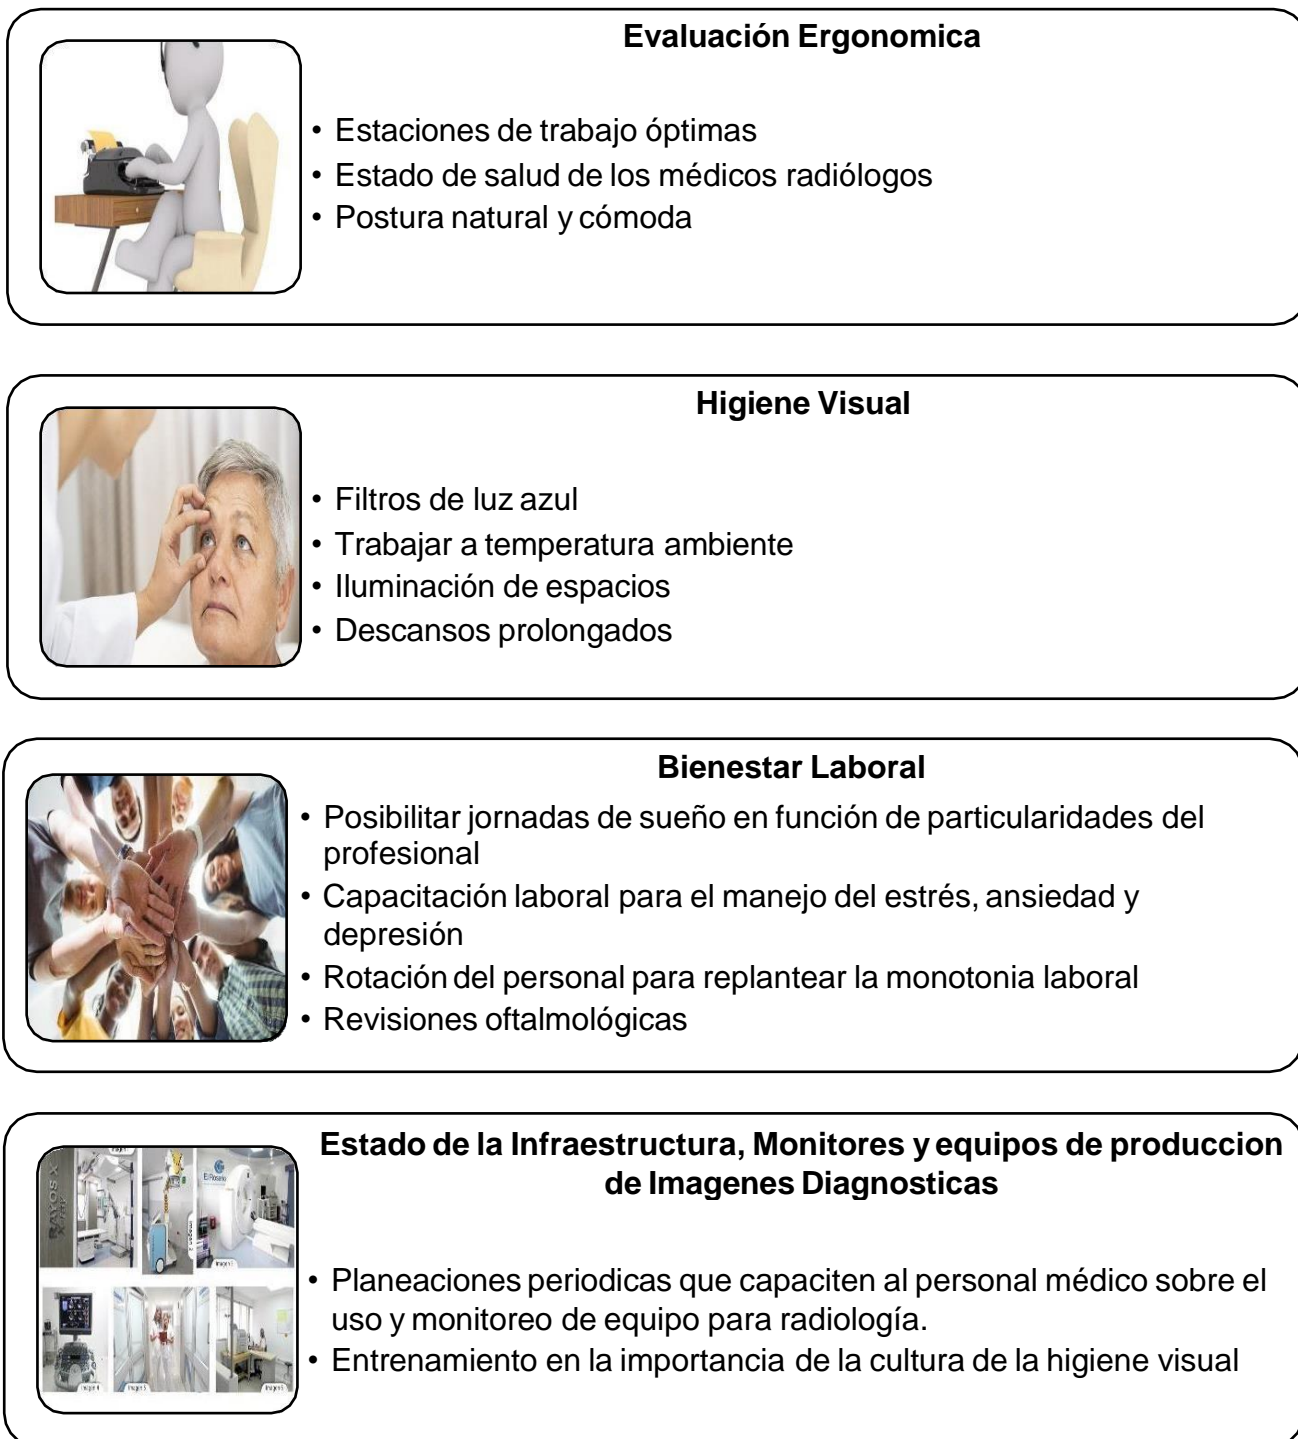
**Evaluación Ergonomica**

- Estaciones de trabajo óptimas
- Estado de salud de los médicos radiólogos
- Postura natural y cómoda

**Higiene Visual**

- Filtros de luz azul
- Trabajar a temperatura ambiente
- Iluminación de espacios
- Descansos prolongados

**Bienestar Laboral**

- Posibilitar jornadas de sueño en función de particularidades del profesional
- Capacitación laboral para el manejo del estrés, ansiedad y depresión
- Rotación del personal para replantear la monotonia laboral
- Revisiones oftalmológicas

**Estado de la Infraestructura, Monitores y equipos de produccion de Imagenes Diagnosticas**

RAYOS X

- Planeaciones periodicas que capaciten al personal médico sobre el uso y monitoreo de equipo para radiología.
- Entrenamiento en la importancia de la cultura de la higiene visual